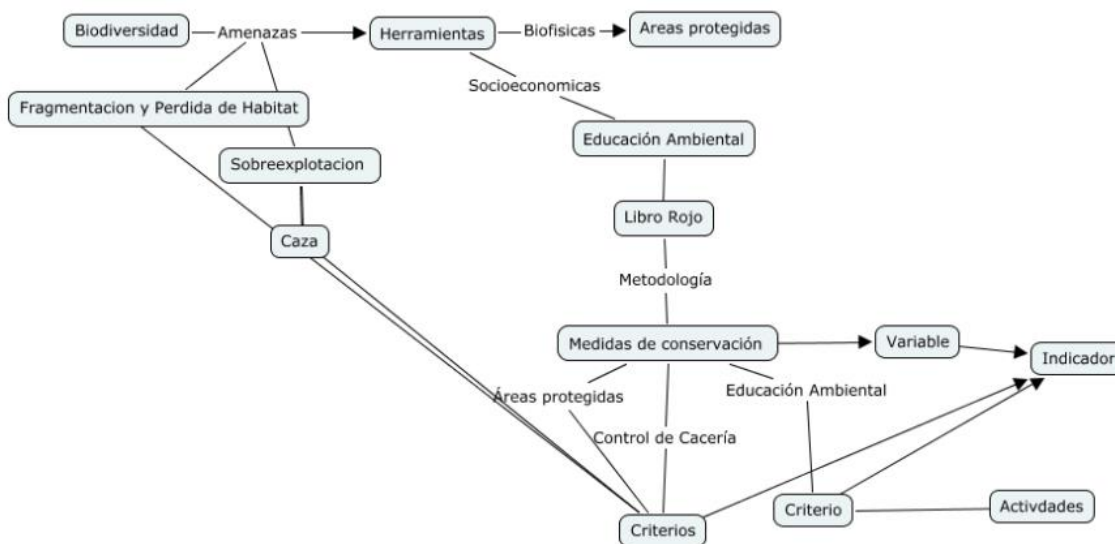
Biodiversidad
Amenazas
Herramientas
Biofisicas
Areas protegidas
Fragmentacion y Perdida de Habitat
Socioeconomicas
Sobreexplotacion
Educación Ambiental
Caza
Libro Rojo
Metodología
Medidas de conservación
Variable
Indicador
Áreas protegidas
Educación Ambiental
Control de Cacería
Criterio
Activdades
Criterios